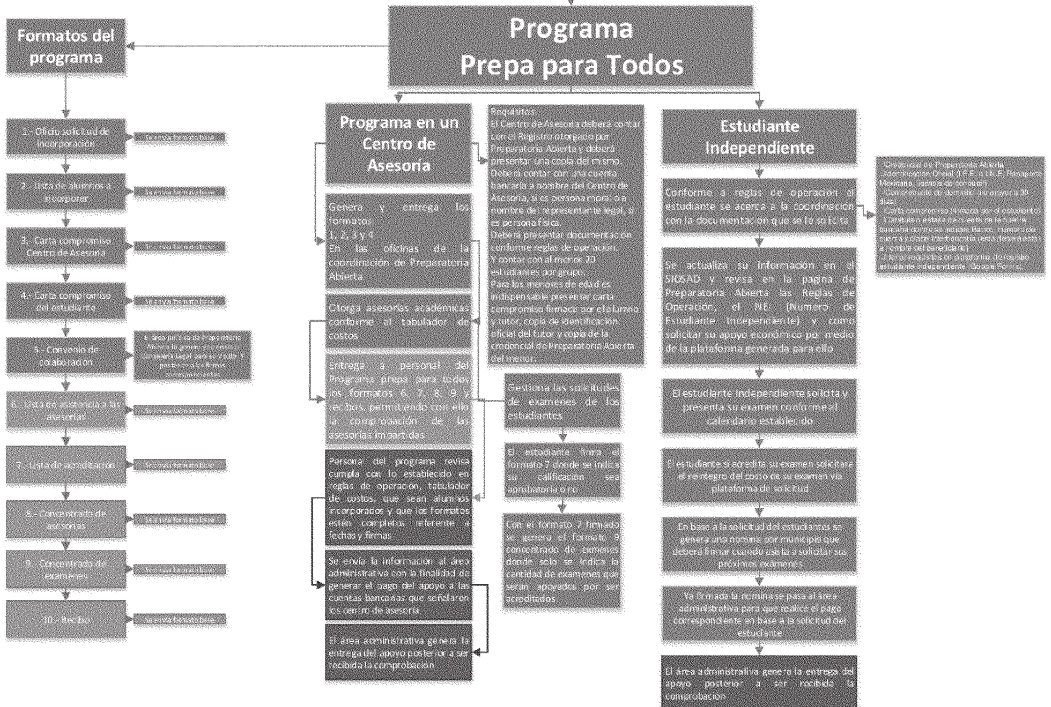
Programa
Prepa para Todos

Formatos del programa

1.- Oficio solicitud de incorporación
Se envía formato base

2.- Lista de alumnos a incorporar
Se envía formato base

3.- Carta compromiso Centro de Asesoría
Se envía formato base

4.- Carta compromiso del estudiante
Se envía formato base

5.- Convenio de colaboración
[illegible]

6.- Lista de asistencia a las asesorías
Se envía formato base

7.- Lista de acreditación
Se envía formato base

8.- Concentrado de asesorías
Se envía formato base

9.- Concentrado de exámenes
Se envía formato base

10.- Recibo
Se envía formato base

Programa en un Centro de Asesoría

Requisitos:
El Centro de Asesoría deberá contar con el Registro otorgado por Preparatoria Abierta y deberá presentar una copia del mismo.
Deberá contar con una cuenta bancaria a nombre del Centro de Asesoría, si es persona moral o a nombre del representante legal, si es persona física.
Deberá presentar documentación conforme reglas de operación.
Y contar con al menos 30 estudiantes por grupo.
Para los menores de edad es indispensable presentar carta compromiso firmada por el alumno y tutor, copia de identificación oficial del tutor y copia de la credencial de Preparatoria Abierta del menor.

Genera y entrega los formatos 1, 2, 3 y 4
En las oficinas de la coordinación de Preparatoria Abierta

Otorga asesorías académicas conforme al tabulador de costos

Entrega a personal del Programa prepa para todos los formatos 6, 7, 8, 9 y recibos, permitiendo con ello la comprobación de las asesorías impartidas

Gestiona las solicitudes de exámenes de los estudiantes

El estudiante firma el formato 7 donde se indica su calificación sea aprobatoria o no

Con el formato 7 firmado se genera el formato 9 concentrado de exámenes donde solo se indica la cantidad de exámenes que sean acreditados por ser acreditados

Personal del programa revisa cumpla con lo establecido en reglas de operación, tabulador de costos, que sean alumnos incorporados y que los Formatos estén completos referente a fechas y firmas

Se envía la información al área administrativa con la finalidad de generar el pago del apoyo a las cuentas bancarias que señalaron los centro de asesoría

El área administrativa genera la entrega del apoyo posterior a ser recibida la comprobación

Estudiante Independiente

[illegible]

Conforme a reglas de operación el estudiante se acerca a la coordinación con la documentación que se le solicita

Se actualiza su información en el SIOSAD y revisa en la pagina de Preparatoria Abierta las Reglas de Operación, el NE (Numero de Estudiante Independiente) y como solicitar su apoyo económico por medio de la plataforma generada para ello

El estudiante independiente solicita y presenta su examen conforme al calendario establecido

El estudiante si acredita su examen solicitara el reintegro del costo de su examen vía plataforma de solicitud

En base a la solicitud del estudiante se genera una nomina por municipio que deberá firmar cuando use la a solicitar sus próximos exámenes

Ya firmada la nomina se pasa al área administrativa para que realice el pago correspondiente en base a la solicitud del estudiante

El área administrativa genera la entrega del apoyo posterior a ser recibida la comprobación